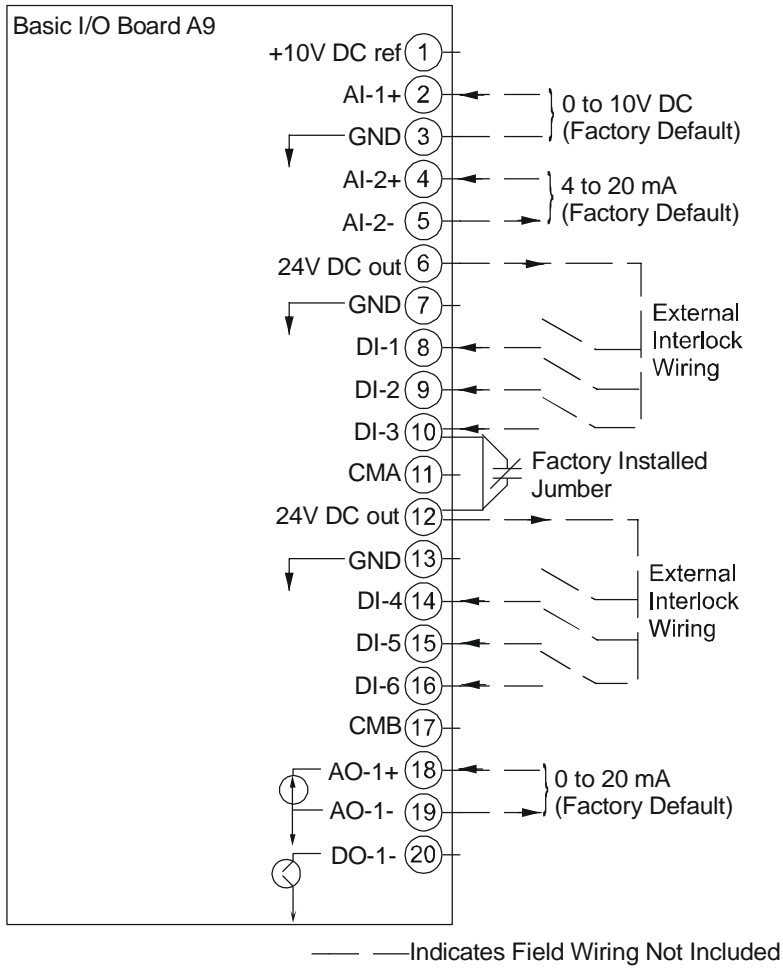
Basic I/O Board A9

+10V DC ref 1
AI-1+ 2
GND 3
AI-2+ 4
AI-2- 5
24V DC out 6
GND 7
DI-1 8
DI-2 9
DI-3 10
CMA 11
24V DC out 12
GND 13
DI-4 14
DI-5 15
DI-6 16
CMB 17
AO-1+ 18
AO-1- 19
DO-1- 20

0 to 10V DC (Factory Default)

4 to 20 mA (Factory Default)

External Interlock Wiring

Factory Installed Jumber

External Interlock Wiring

0 to 20 mA (Factory Default)

Indicates Field Wiring Not Included